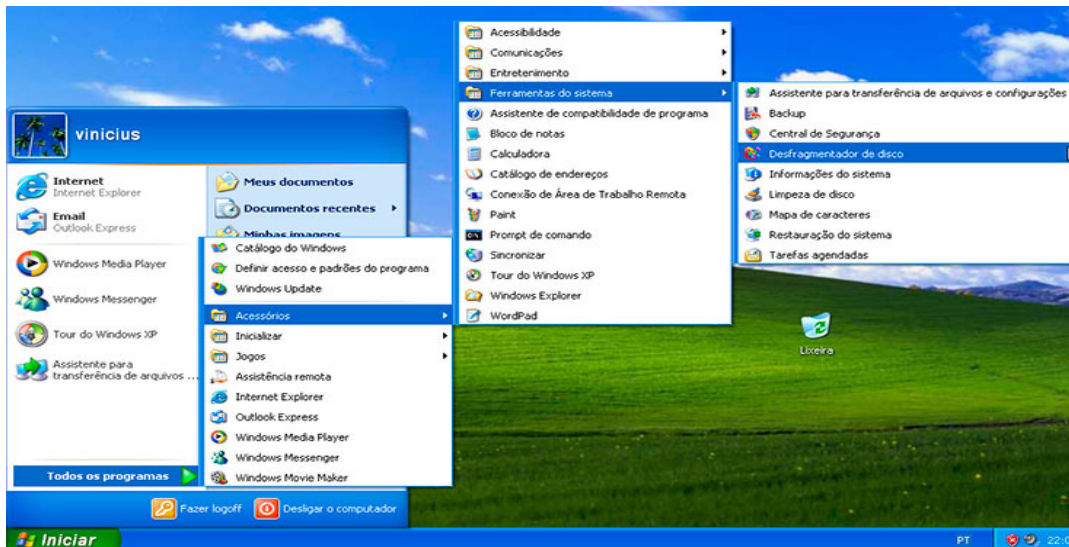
vinicius

Internet
Internet Explorer

Email
Outlook Express

Windows Media Player

Windows Messenger

Tour do Windows XP

Assistente para transferência de arquivos ...

Todos os programas

Meus documentos

Documentos recentes

Minhas imagens

Catálogo do Windows
Definir acesso e padrões do programa
Windows Update
Acessórios
Inicializar
Jogos
Assistência remota
Internet Explorer
Outlook Express
Windows Media Player
Windows Messenger
Windows Movie Maker

Acessibilidade
Comunicações
Entretenimento
Ferramentas do sistema
Assistente de compatibilidade de programa
Bloco de notas
Calculadora
Catálogo de endereços
Conexão de Área de Trabalho Remota
Paint
Prompt de comando
Sincronizar
Tour do Windows XP
Windows Explorer
WordPad

Assistente para transferência de arquivos e configurações
Backup
Central de Segurança
Desfragmentador de disco
Informações do sistema
Limpeza de disco
Mapa de caracteres
Restauração do sistema
Tarefas agendadas

Lixeira

Fazer logoff
Desligar o computador

Iniciar

PT
22:0